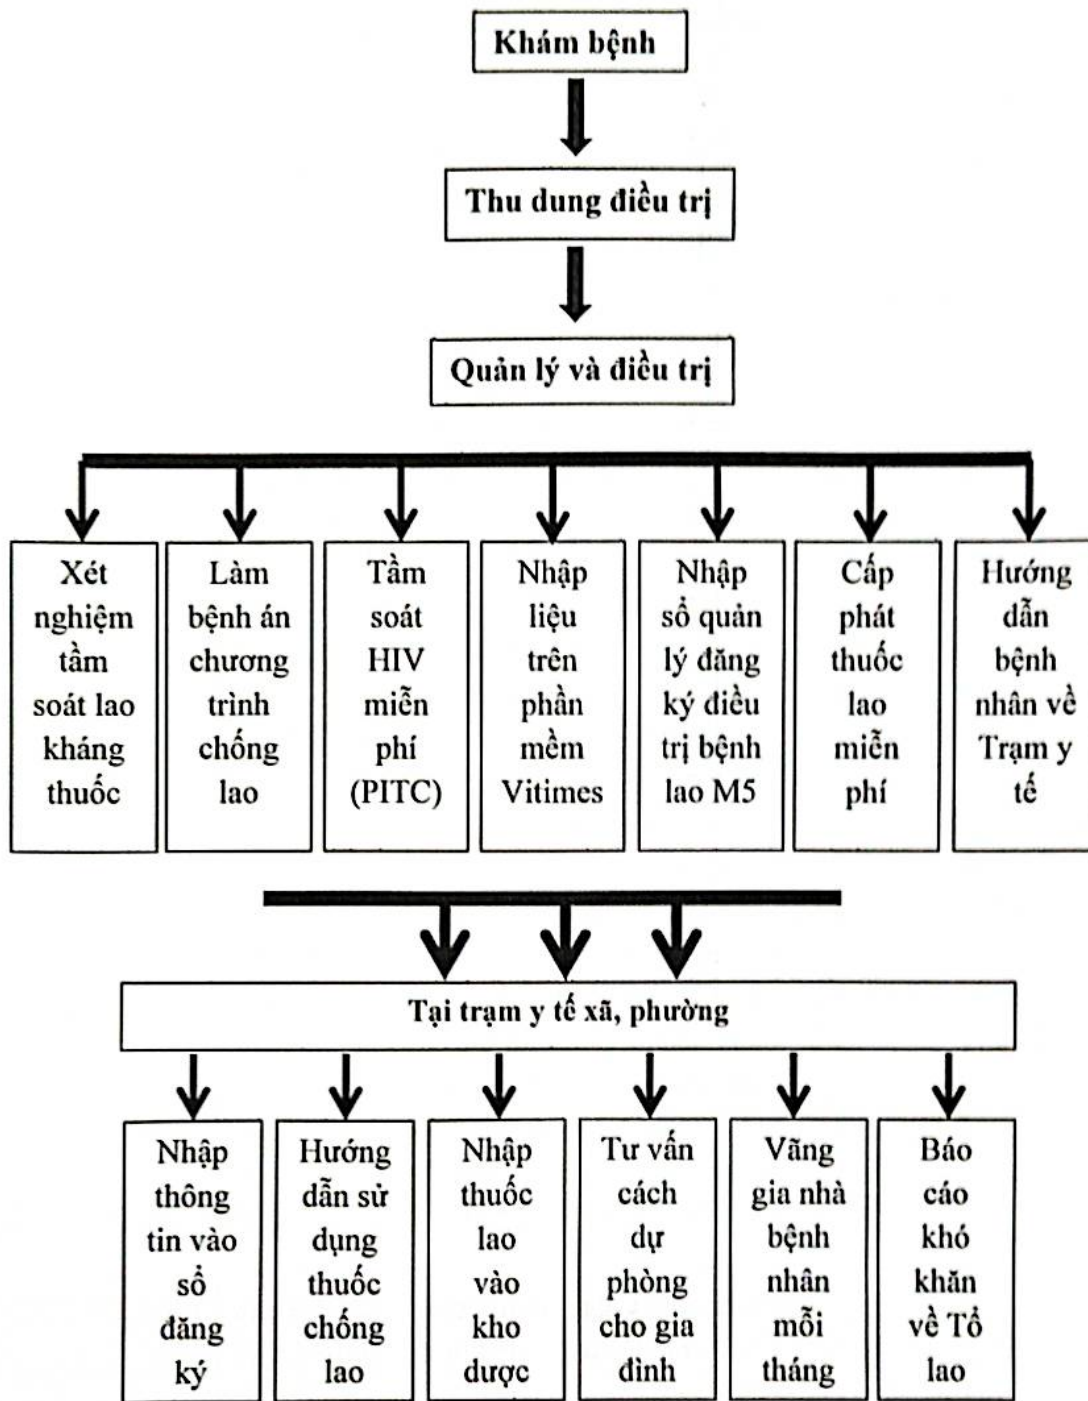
Khám bệnh

Thu dung điều trị

Quản lý và điều trị

Xét nghiệm tầm soát lao kháng thuốc

Làm bệnh án chương trình chống lao

Tầm soát HIV miễn phí (PITC)

Nhập liệu trên phần mềm Vitimes

Nhập sổ quản lý đăng ký điều trị bệnh lao M5

Cấp phát thuốc lao miễn phí

Hướng dẫn bệnh nhân về Trạm y tế

Tại trạm y tế xã, phường

Nhập thông tin vào sổ đăng ký

Hướng dẫn sử dụng thuốc chống lao

Nhập thuốc lao vào kho dược

Tư vấn cách dự phòng cho gia đình

Vãng gia nhà bệnh nhân mỗi tháng

Báo cáo khó khăn về Tổ lao